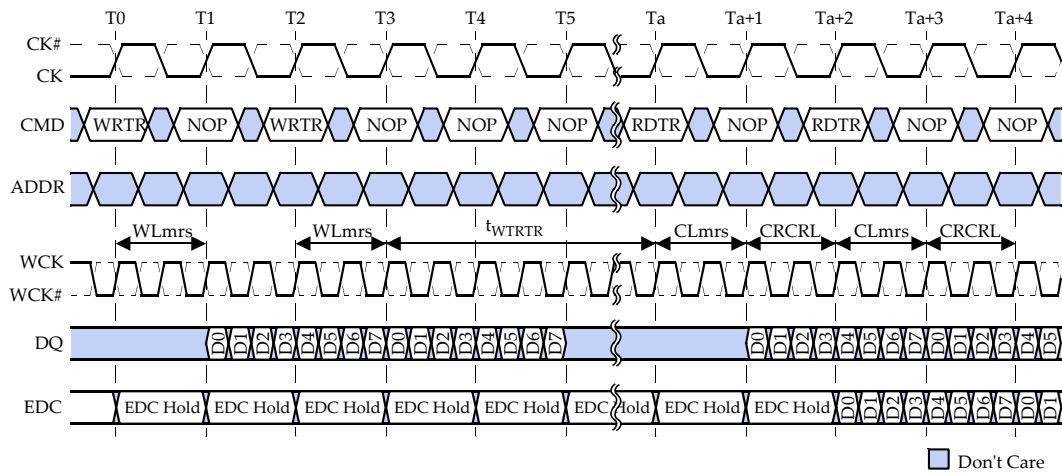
T0 T1 T2 T3 T4 T5 Ta Ta+1 Ta+2 Ta+3 Ta+4

CK#
CK

CMD WRTR NOP WRTR NOP NOP NOP RDTR NOP RDTR NOP NOP

ADDR

WLmrs WLmrs $t_{WTRTR}$ CLmrs CRCRL CLmrs CRCRL

WCK
WCK#

DQ D0 D1 D2 D3 D4 D5 D6 D7 D0 D1 D2 D3 D4 D5 D6 D7 D0 D1 D2 D3 D4 D5 D6 D7 D0 D1 D2 D3 D4 D5

EDC EDC Hold EDC Hold EDC Hold EDC Hold EDC Hold EDC Hold EDC Hold EDC Hold D0 D1 D2 D3 D4 D5 D6 D7 D0 D1

Don't Care